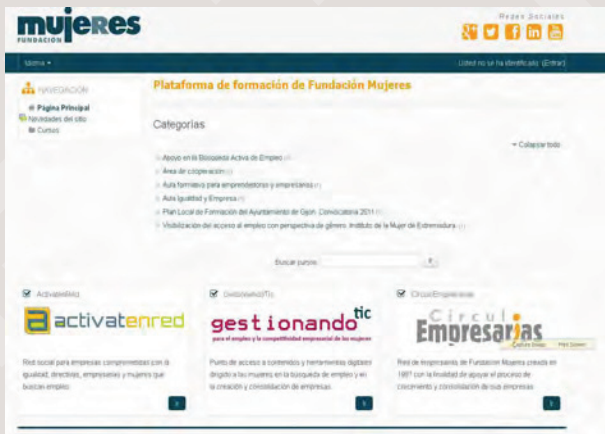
mujeres
FUNDACIÓN

Redes Sociales

Idioma ▾

Usted no se ha identificado. (Entrar)

NAVEGACIÓN
Página Principal
Novedades del sitio
Cursos

Plataforma de formación de Fundación Mujeres

Categorías

▾ Colapsar todo

Apoyo en la Búsqueda Activa de Empleo (1)
Área de cooperación (1)
Aula formativa para emprendedoras y empresarias (1)
Aula Igualdad y Empresa (1)
Plan Local de Formación del Ayuntamiento de Gijón. Convocatoria 2011 (1)
Visibilización del acceso al empleo con perspectiva de género. Instituto de la Mujer de Extremadura (1)

Buscar cursos:

ActivatenRed
activatenred
Red social para empresas comprometidas con la igualdad, directivas, empresarias y mujeres que buscan empleo.

GestionandoTic
gestionando tic
para el empleo y la competitividad empresarial de las mujeres
Punto de acceso a contenidos y herramientas digitales dirigido a las mujeres en la búsqueda de empleo y en la creación y consolidación de empresas.

CírculoEmpresarias
Círculo Empresarias
Red de empresarias de Fundación Mujeres creada en 1997 con la finalidad de apoyar el proceso de crecimiento y consolidación de sus empresas.